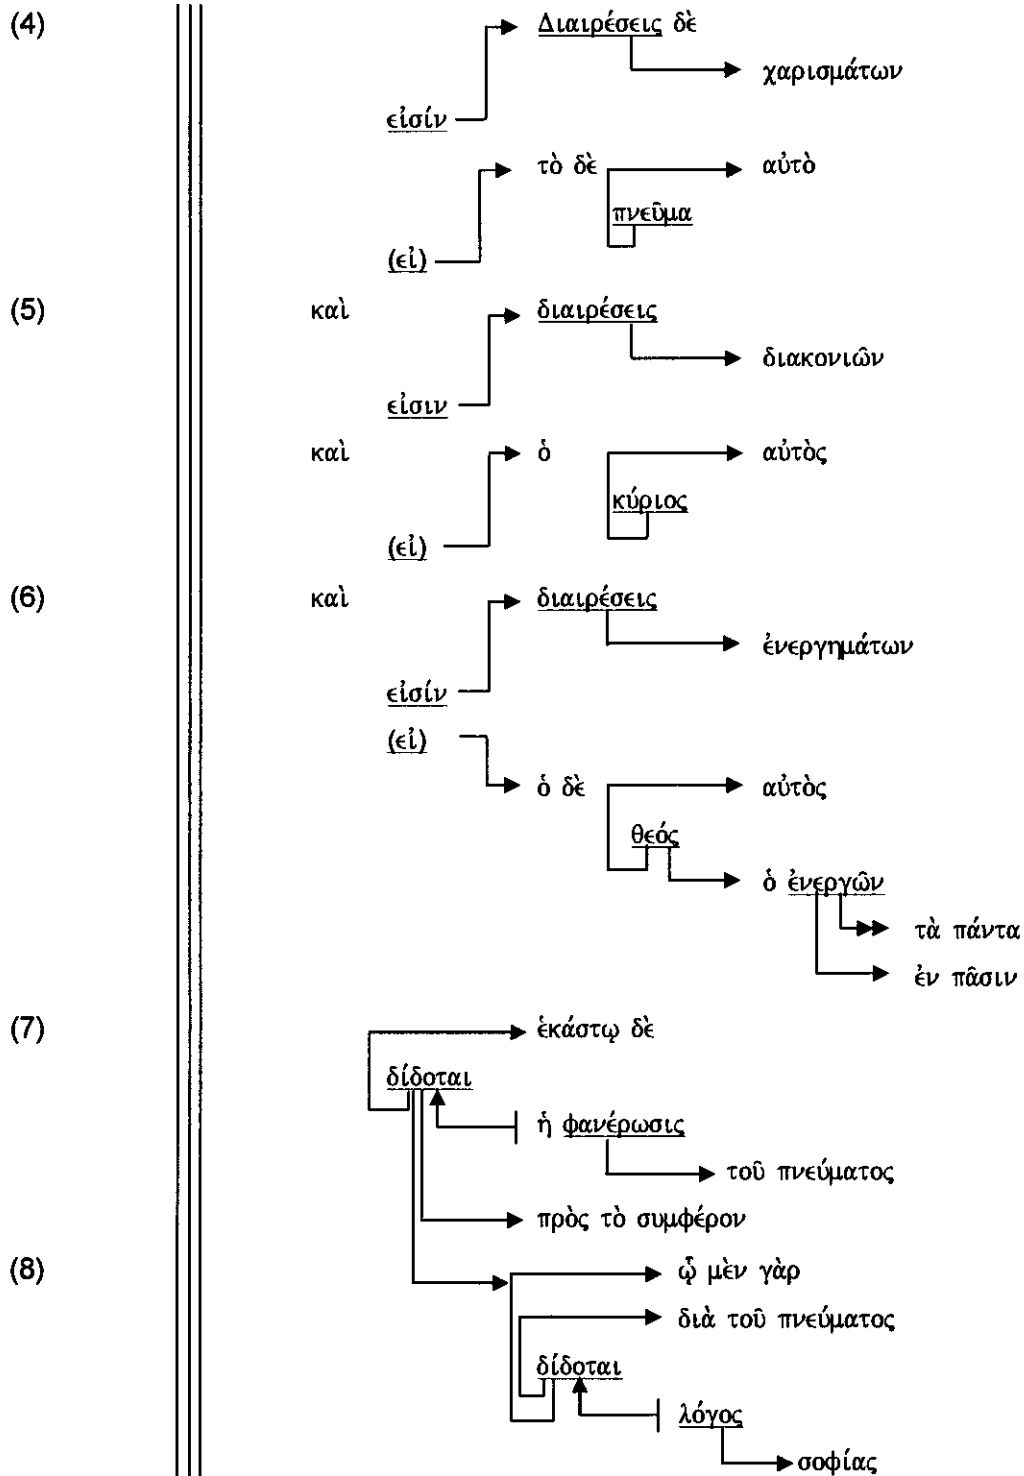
(4)

Διαιρέσεις δὲ

χαρισμάτων

εἰσίν

τὸ δὲ

αὐτὸ

πνεῦμα

(εἰ)

(5)

καὶ

διαιρέσεις

διακονιῶν

εἰσιν

καὶ

ὁ

αὐτὸς

κύριος

(εἰ)

(6)

καὶ

διαιρέσεις

ἐνεργημάτων

εἰσίν

(εἰ)

ὁ δὲ

αὐτὸς

θεός

ὁ ἐνεργῶν

τὰ πάντα

ἐν πᾶσιν

(7)

ἑκάστῳ δὲ

δίδοται

ἡ φανέρωσις

τοῦ πνεύματος

πρὸς τὸ συμφέρον

(8)

ᾧ μὲν γὰρ

διὰ τοῦ πνεύματος

δίδοται

λόγος

σοφίας